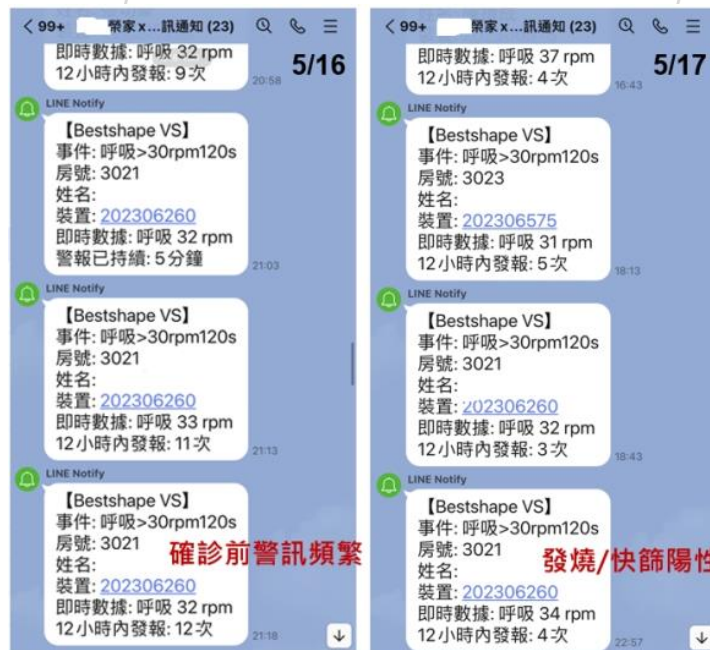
< 99+ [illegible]榮家x...訊通知 (23)

即時數據: 呼吸 32 rpm
12小時內發報: 9次
20:58

5/16

LINE Notify

【Bestshape VS】
事件: 呼吸>30rpm120s
房號: 3021
姓名:
裝置: 202306260
即時數據: 呼吸 32 rpm
警報已持續: 5分鐘
21:03

LINE Notify

【Bestshape VS】
事件: 呼吸>30rpm120s
房號: 3021
姓名:
裝置: 202306260
即時數據: 呼吸 33 rpm
12小時內發報: 11次
21:13

LINE Notify

【Bestshape VS】
事件: 呼吸>30rpm120s
房號: 3021
姓名:
裝置: 202306260
即時數據: 呼吸 32 rpm
12小時內發報: 12次
21:18

確診前警訊頻繁

< 99+ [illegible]榮家x...訊通知 (23)

即時數據: 呼吸 37 rpm
12小時內發報: 4次
16:43

5/17

LINE Notify

【Bestshape VS】
事件: 呼吸>30rpm120s
房號: 3023
姓名:
裝置: 202306575
即時數據: 呼吸 31 rpm
12小時內發報: 5次
18:13

LINE Notify

【Bestshape VS】
事件: 呼吸>30rpm120s
房號: 3021
姓名:
裝置: 202306260
即時數據: 呼吸 32 rpm
12小時內發報: 3次
18:43

LINE Notify

【Bestshape VS】
事件: 呼吸>30rpm120s
房號: 3021
姓名:
裝置: 202306260
即時數據: 呼吸 34 rpm
12小時內發報: 4次
22:57

發燒/快篩陽性